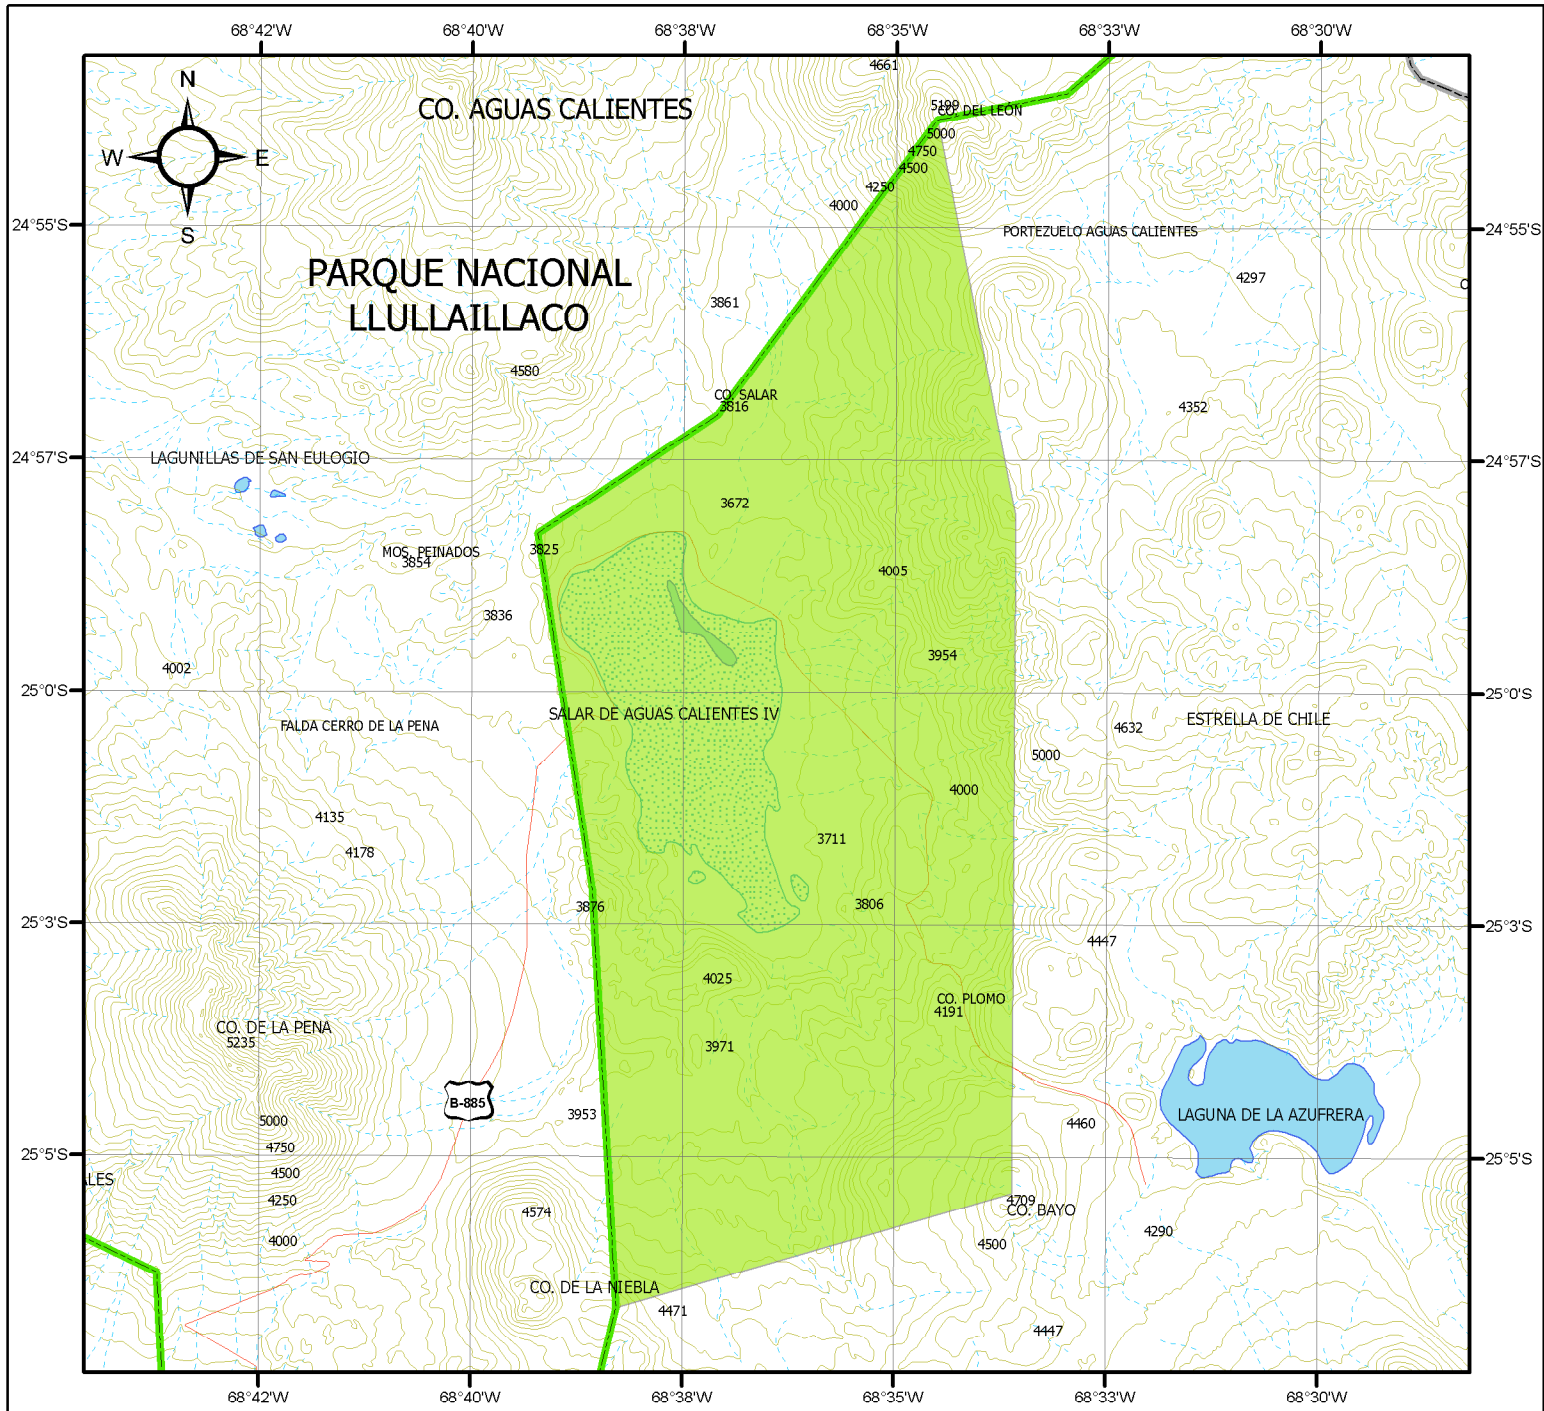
68°42'W 68°40'W 68°38'W 68°35'W 68°33'W 68°30'W

N
W E
S

24°55'S
24°57'S
25°0'S
25°3'S
25°5'S

24°55'S
24°57'S
25°0'S
25°3'S
25°5'S

4661
CO. AGUAS CALIENTES
5199
CO. DEL LEON
5000
4750
4500
4250
4000
PORTEZUELO AGUAS CALIENTES
4297
C
PARQUE NACIONAL LLULLAILLACO
3861
4580
CO. SALAR
3816
4352
LAGUNILLAS DE SAN EULOGIO
3672
MOS. PEINADOS
3854
3825
4005
3836
3954
4002
SALAR DE AGUAS CALIENTES IV
FALDA CERRO DE LA PENA
4632
ESTRELLA DE CHILE
5000
4000
4135
3711
4178
3876
3806
4447
4025
CO. PLOMO
4191
CO. DE LA PENA
5235
3971
B-885
3953
5000
4460
LAGUNA DE LA AZUFRERA
4750
4500
LES
4250
4574
4709
CO. BAYO
4000
4500
4290
CO. DE LA NIEBLA
4471
4447

68°42'W 68°40'W 68°38'W 68°35'W 68°33'W 68°30'W